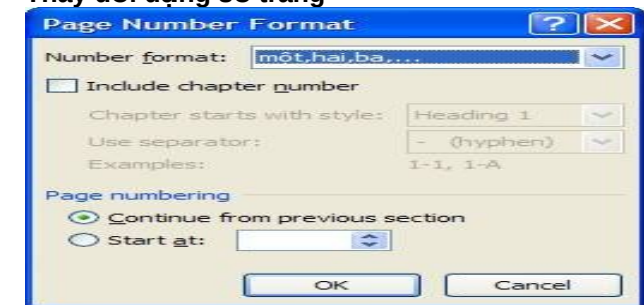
Thay đổi dạng số trang

Page Number Format

Number format: một,hai,ba,...

Include chapter number

Chapter starts with style: Heading 1

Use separator: - (hyphen)

Examples: 1-1, 1-A

Page numbering

Continue from previous section

Start at:

OK

Cancel